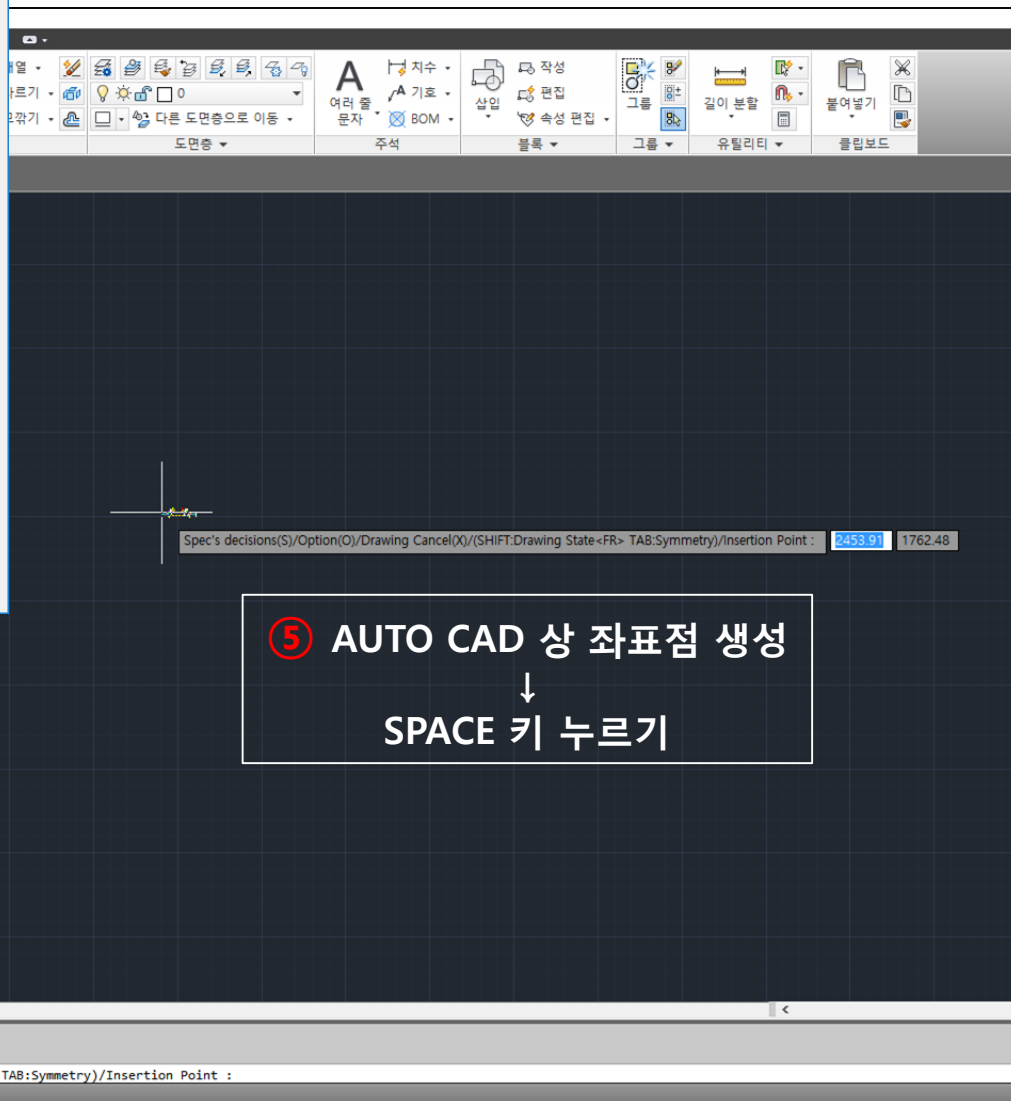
배열 •
자르기 •
모깎기 •

0
다른 도면층으로 이동 •
도면층 ▾

A
여러 줄 문자
치수 •
기호 •
BOM •
주석

삽입
작성
편집
속성 편집 •
블록 ▾

그룹
그룹 ▾

길이 분할
유틸리티 ▾

붙여넣기
클립보드

Spec's decisions(S)/Option(O)/Drawing Cancel(X)/(SHIFT:Drawing State<FR> TAB:Symmetry)/Insertion Point : 2453.91 1762.48

⑤ AUTO CAD 상 좌표점 생성
↓
SPACE 키 누르기

<

TAB:Symmetry)/Insertion Point :